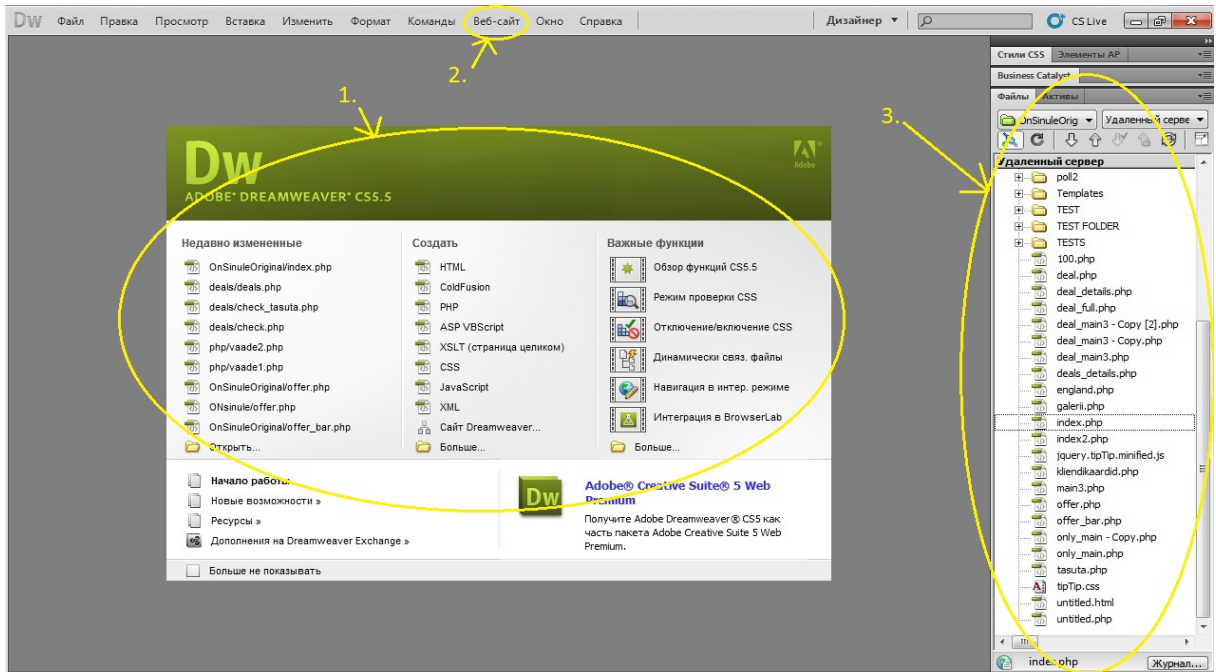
Dw Файл Правка Просмотр Вставка Изменить Формат Команды Веб-сайт Окно Справка Дизайнер ▼ CS Live

2.

1.

3.

Стили CSS Элементы AP
Business Catalyst
Файлы Активы
OnSinuleOrig Удаленный серве

Dw
ADOBE® DREAMWEAVER® CS5.5
Adobe

Недавно измененные
OnSinuleOriginal/index.php
deals/deals.php
deals/check_tasuta.php
deals/check.php
php/vaade2.php
php/vaade1.php
OnSinuleOriginal/offer.php
ONsinule/offer.php
OnSinuleOriginal/offer_bar.php
Открыть...

Создать
HTML
ColdFusion
PHP
ASP VBScript
XSLT (страница целиком)
CSS
JavaScript
XML
Сайт Dreamweaver...
Больше...

Важные функции
Обзор функций CS5.5
Режим проверки CSS
Отключение/включение CSS
Динамически связ. файлы
Навигация в интер. режиме
Интеграция в BrowserLab
Больше...

Начало работы
Новые возможности »
Ресурсы »
Дополнения на Dreamweaver Exchange »

Dw
Adobe® Creative Suite® 5 Web Premium
Получите Adobe Dreamweaver® CS5 как часть пакета Adobe Creative Suite 5 Web Premium.

Больше не показывать

Удаленный сервер
poll2
Templates
TEST
TEST FOLDER
TESTS
100.php
deal.php
deal_details.php
deal_full.php
deal_main3 - Copy [2].php
deal_main3 - Copy.php
deal_main3.php
deals_details.php
england.php
galerii.php
index.php
index2.php
jquery.tipTip.minified.js
kliendikaardid.php
main3.php
offer.php
offer_bar.php
only_main - Copy.php
only_main.php
tasuta.php
tipTip.css
untitled.html
untitled.php

index.php
Журнал...